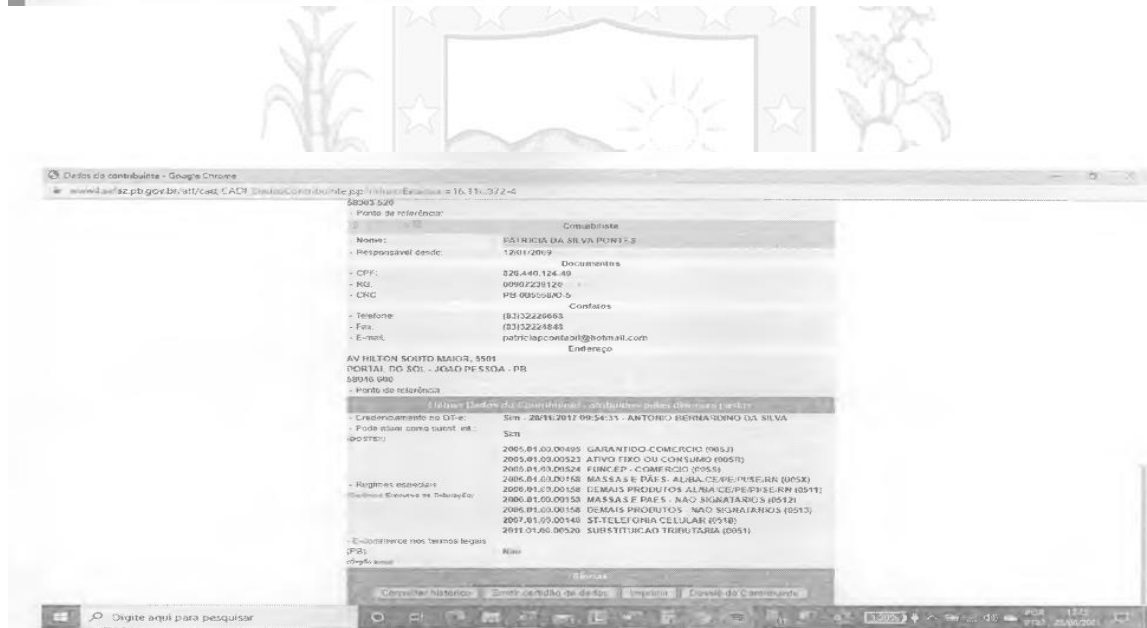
Dados do contribuinte - Google Chrome
www4.sefaz.pb.gov.br/atf/cad/CADf_DadosContribuinte.jsp?inscrEstadual=16.31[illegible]372-4

58093 520
- Ponto de referência

Contabilista
Nome: PATRICIA DA SILVA PONTES
- Responsável desde: 12/01/2009
Documentos
- CPF: 026.440.124-40
- RG: 00002239120
- CRC: PB 005558/O-5
Contatos
- Telefone: (83)32226663
- Fax: (83)32224848
- E-mail: patriciapcontabil@hotmail.com
Endereço
AV HILTON SOUTO MAIOR, 5501
PORTAL DO SOL - JOAO PESSOA - PB
58046 000
- Ponto de referência

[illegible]
- Credenciamento no DT-e: Sim - 28/11/2017 09:54:35 - ANTONIO BERNARDINO DA SILVA
- Pode atuar como subst. int. (DOSTEI): Sim
- Regimes especiais (Sistema Especial de Tributação):
2005.01.03.00495 GARANTIDO-COMERCIO (0053)
2005.01.03.00523 ATIVO FIXO OU CONSUMO (0058)
2005.01.03.00524 FUNCEP - COMERCIO (0055)
2006.01.03.00158 MASSAS E PÃES- AL/BA/CE/PE/PI/SE/RN (005X)
2006.01.03.00158 DEMAIS PRODUTOS AL/BA/CE/PE/PI/SE/RN (0511)
2006.01.03.00158 MASSAS E PAES - NAO SIGNATARIOS (0512)
2006.01.03.00158 DEMAIS PRODUTOS - NAO SIGNATARIOS (0513)
2007.01.03.00148 ST-TELEFONIA CELULAR (0518)
2011.01.03.00520 SUBSTITUICAO TRIBUTARIA (0051)
- E-commerce nos termos legais (PB): Não
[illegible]

Opções
Consultar histórico | Emitir certidão de dados | Imprimir | Dossiê do Contribuinte

Digite aqui para pesquisar